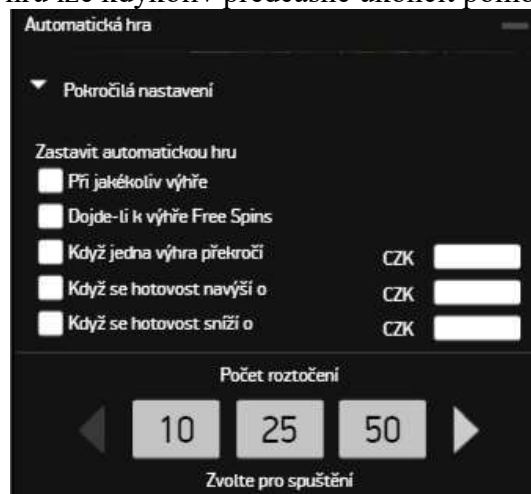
hra lze kdykoliv předčasně ukončit pomo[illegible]

Automatická hra

Pokročilá nastavení

Zastavit automatickou hru

Při jakékoliv výhře

Dojde-li k výhře Free Spins

Když jedna výhra překročí CZK

Když se hotovost navýší o CZK

Když se hotovost sníží o CZK

Počet roztočení

10 25 50

Zvolte pro spuštění